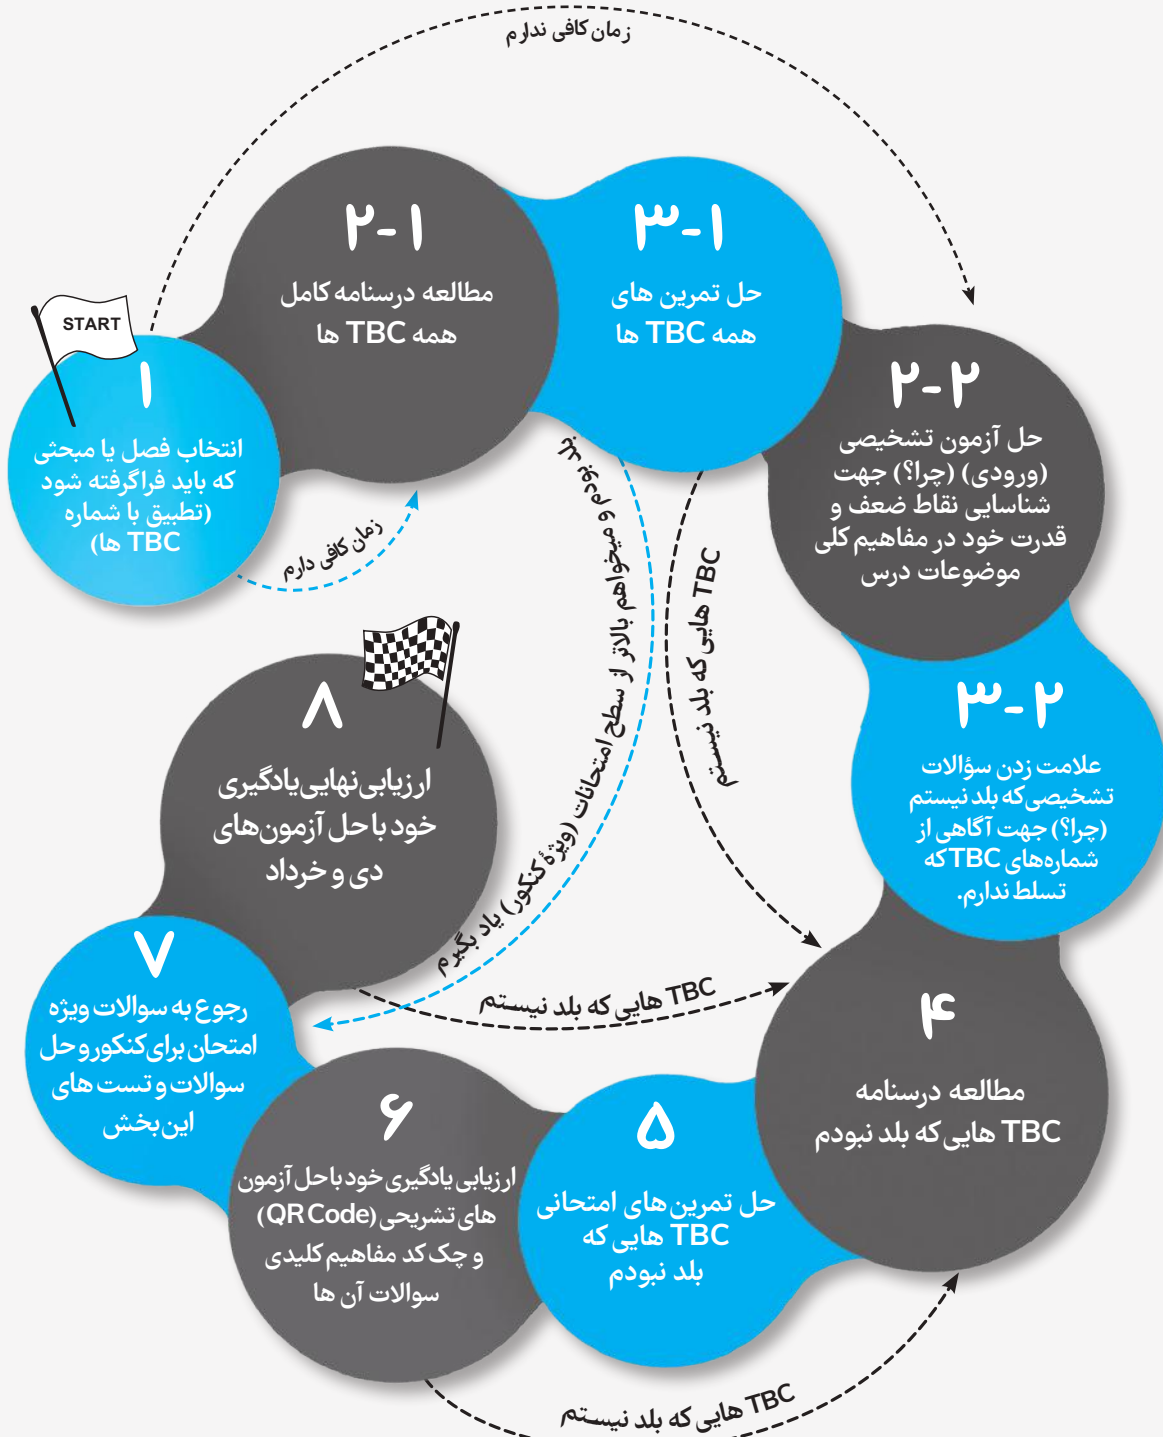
زمان کافی ندارم

START

۱
انتخاب فصل یا مبحثی که باید فراگرفته شود (تطبیق با شماره TBC ها)

زمان کافی دارم

۱-۲
مطالعه درسنامه کامل همه TBC ها

۱-۳
حل تمرین های همه TBC ها

۲-۲
حل آزمون تشخیصی (ورودی) (چرا؟) جهت شناسایی نقاط ضعف و قدرت خود در مفاهیم کلی موضوعات درس

۲-۳
علامت زدن سؤالات تشخیصی که بلد نیستم (چرا؟) جهت آگاهی از شماره‌های TBC که تسلط ندارم.

TBC هایی که بلد نیستم

بلد بودم و میخواهم بالاتر از سطح امتحانات (ویژهٔ کنکور) یاد بگیرم

۸
ارزیابی نهایی یادگیری خود با حل آزمون‌های دی و خرداد

TBC هایی که بلد نیستم

۴
مطالعه درسنامه TBC هایی که بلد نبودم

۷
رجوع به سوالات ویژه امتحان برای کنکور و حل سوالات و تست های این بخش

۶
ارزیابی یادگیری خود با حل آزمون های تشریحی (QR Code) و چک کد مفاهیم کلیدی سوالات آن ها

۵
حل تمرین های امتحانی TBC هایی که بلد نبودم

TBC هایی که بلد نیستم